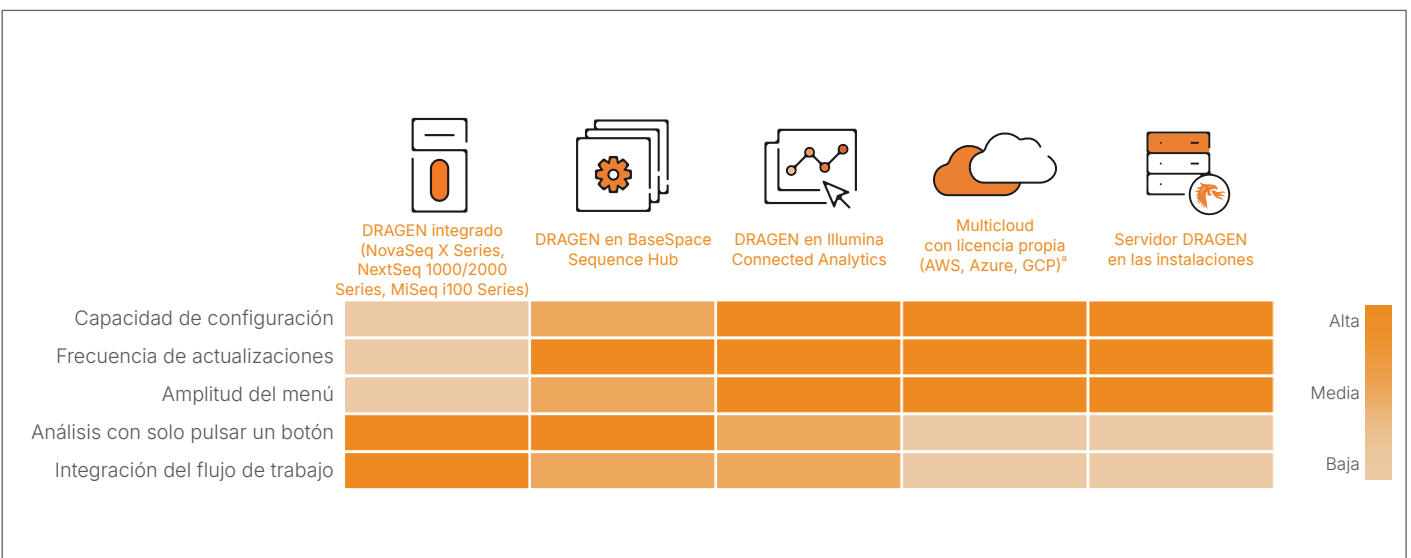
| | DRAGEN integrado (NovaSeq X Series, NextSeq 1000/2000 Series, MiSeq i100 Series) | DRAGEN en BaseSpace Sequence Hub | DRAGEN en Illumina Connected Analytics | Multicloud con licencia propia (AWS, Azure, GCP)$^{a}$ | Servidor DRAGEN en las instalaciones |
|---|---|---|---|---|---|
| Capacidad de configuración | | | | | |
| Frecuencia de actualizaciones | | | | | |
| Amplitud del menú | | | | | |
| Análisis con solo pulsar un botón | | | | | |
| Integración del flujo de trabajo | | | | | |

Alta

Media

Baja